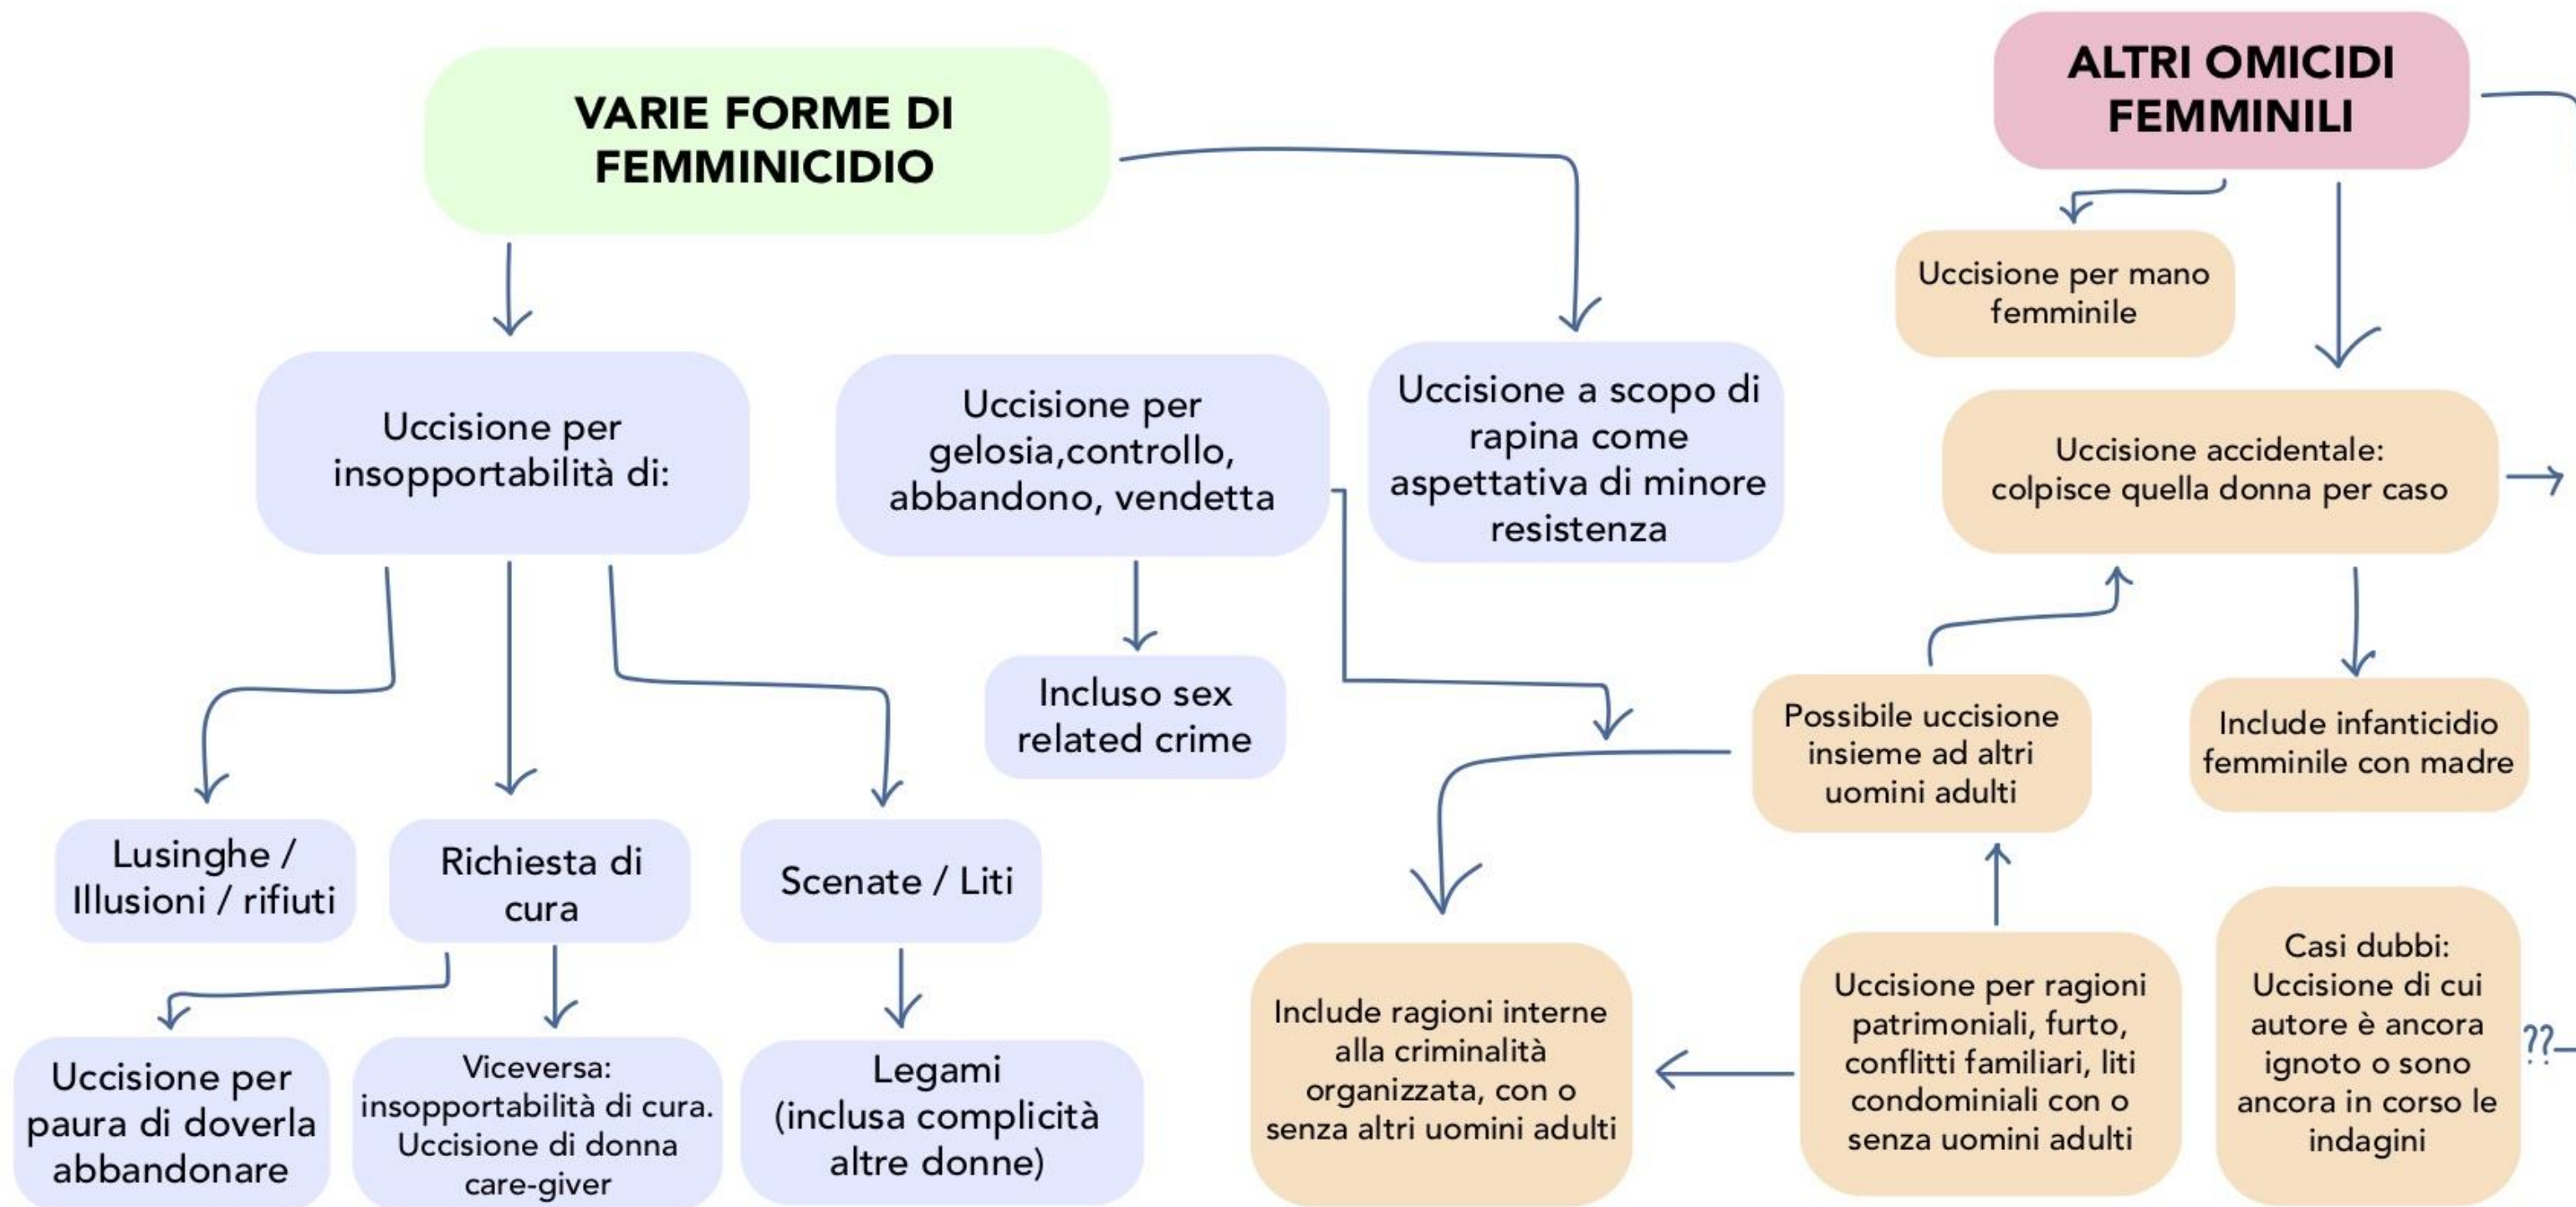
VARIE FORME DI FEMMINICIDIO

ALTRI OMICIDI FEMMINILI

Uccisione per insopportabilità di:

Uccisione per gelosia,controllo, abbandono, vendetta

Uccisione a scopo di rapina come aspettativa di minore resistenza

Uccisione per mano femminile

Uccisione accidentale: colpisce quella donna per caso

Incluso sex related crime

Possibile uccisione insieme ad altri uomini adulti

Include infanticidio femminile con madre

Lusinghe / Illusioni / rifiuti

Richiesta di cura

Scenate / Liti

Uccisione per paura di doverla abbandonare

Viceversa: insopportabilità di cura. Uccisione di donna care-giver

Legami (inclusa complicità altre donne)

Include ragioni interne alla criminalità organizzata, con o senza altri uomini adulti

Uccisione per ragioni patrimoniali, furto, conflitti familiari, liti condominiali con o senza uomini adulti

Casi dubbi: Uccisione di cui autore è ancora ignoto o sono ancora in corso le indagini

??